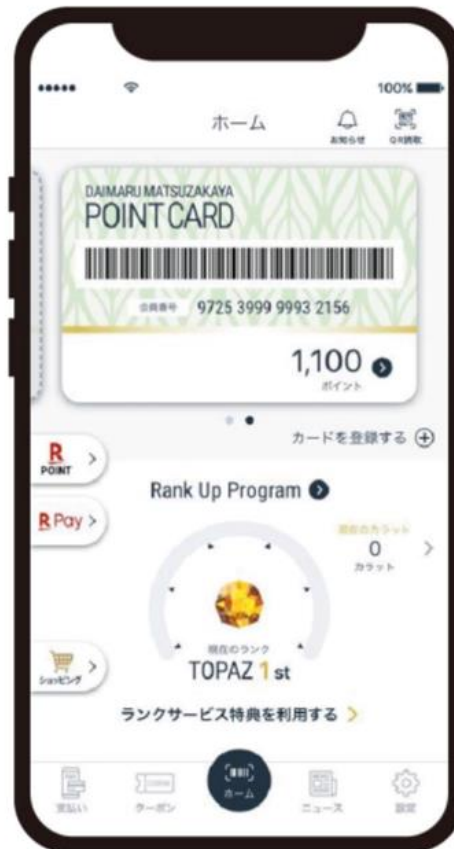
100%

ホーム

お知らせ

QR読取

DAIMARU MATSUZAKAYA
POINT CARD

会員番号 9725 3999 9993 2156

1,100

ポイント

カードを登録する

R POINT

R Pay

Rank Up Program

現在のカラット
0
カラット

現在のランク
TOPAZ 1 st

ショッピング

ランクサービス特典を利用する

支払い

クーポン

ホーム

ニュース

設定